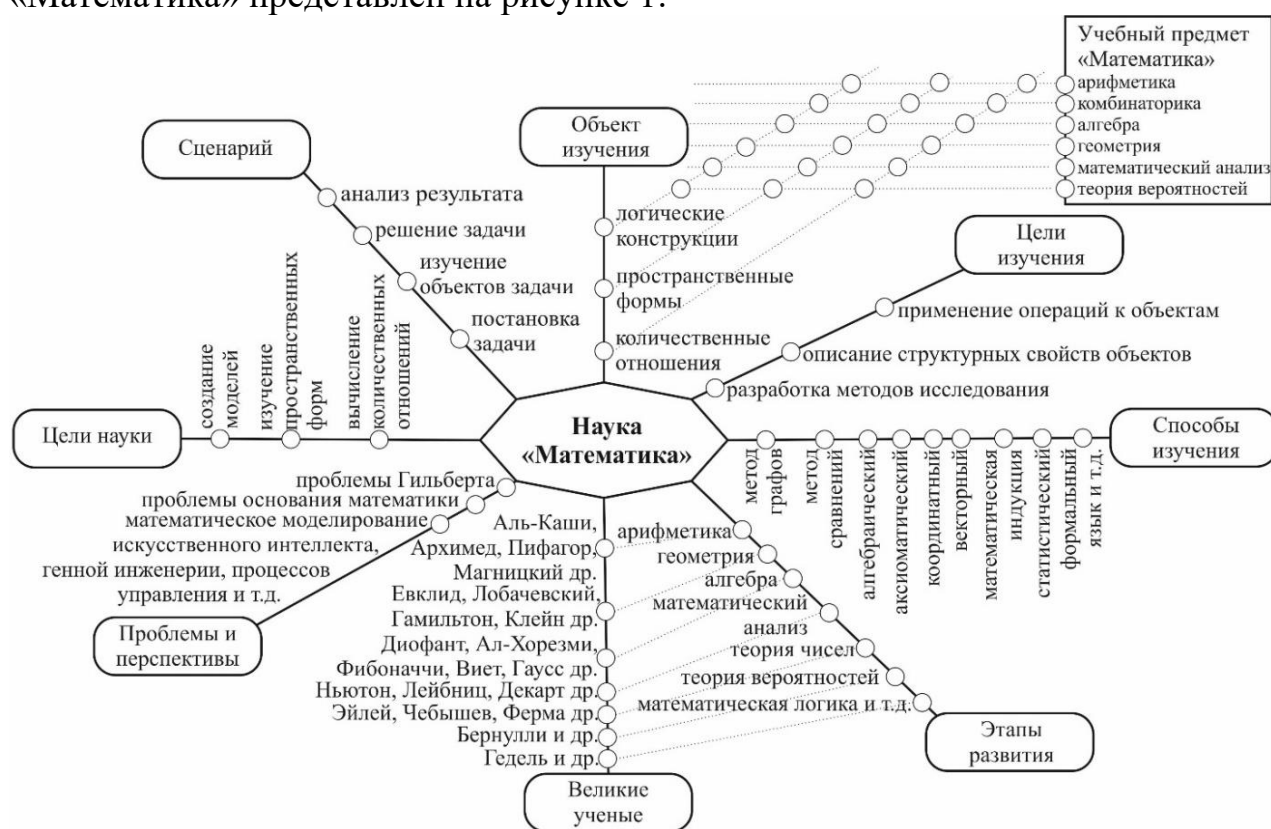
«Математика» представлен на рисунке 1.

Учебный предмет «Математика»
арифметика
комбинаторика
алгебра
геометрия
математический анализ
теория вероятностей

Сценарий
анализ результата
решение задачи
изучение объектов задачи
постановка задачи

Объект изучения
логические конструкции
пространственные формы
количественные отношения

Цели изучения
применение операций к объектам
описание структурных свойств объектов
разработка методов исследования

Цели науки
создание моделей
изучение пространственных форм
вычисление количественных отношений

Наука «Математика»

Способы изучения
метод графов
метод сравнений
алгебраический
аксиоматический
координатный
векторный
математическая индукция
статистический
формальный язык и т.д.

Проблемы и перспективы
проблемы Гильберта
проблемы основания математики
математическое моделирование
искусственного интеллекта,
генной инженерии, процессов
управления и т.д.

Великие ученые
Аль-Каши,
Архимед, Пифагор,
Магницкий др.
Евклид, Лобачевский,
Гамильтон, Клейн др.
Диофант, Ал-Хорезми,
Фибоначчи, Виет, Гаусс др.
Ньютон, Лейбниц, Декарт др.
Эйлей, Чебышев, Ферма др.
Бернулли и др.
Гедель и др.

Этапы развития
арифметика
геометрия
алгебра
математический анализ
теория чисел
теория вероятностей
математическая логика и т.д.